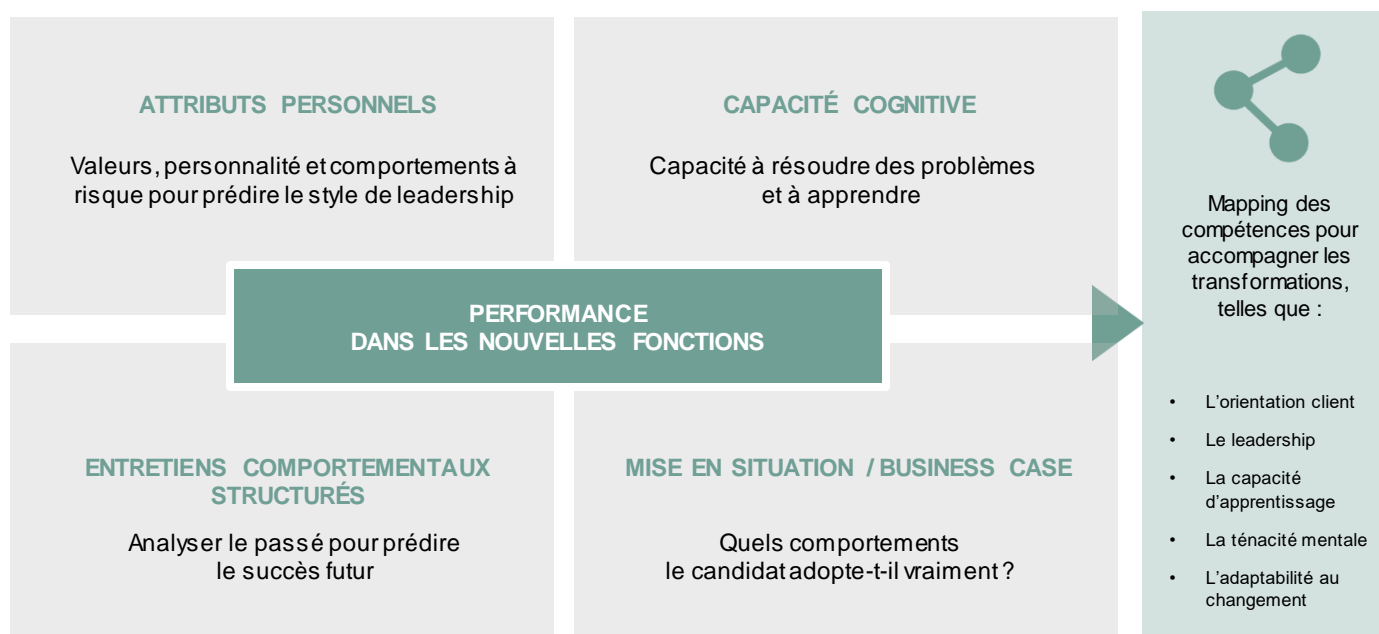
ATTRIBUTS PERSONNELS

Valeurs, personnalité et comportements à risque pour prédire le style de leadership

CAPACITÉ COGNITIVE

Capacité à résoudre des problèmes et à apprendre

PERFORMANCE
DANS LES NOUVELLES FONCTIONS

ENTRETIENS COMPORTEMENTAUX STRUCTURÉS

Analyser le passé pour prédire le succès futur

MISE EN SITUATION / BUSINESS CASE

Quels comportements le candidat adopte-t-il vraiment ?

Mapping des compétences pour accompagner les transformations, telles que :

- L'orientation client
- Le leadership
- La capacité d'apprentissage
- La ténacité mentale
- L'adaptabilité au changement